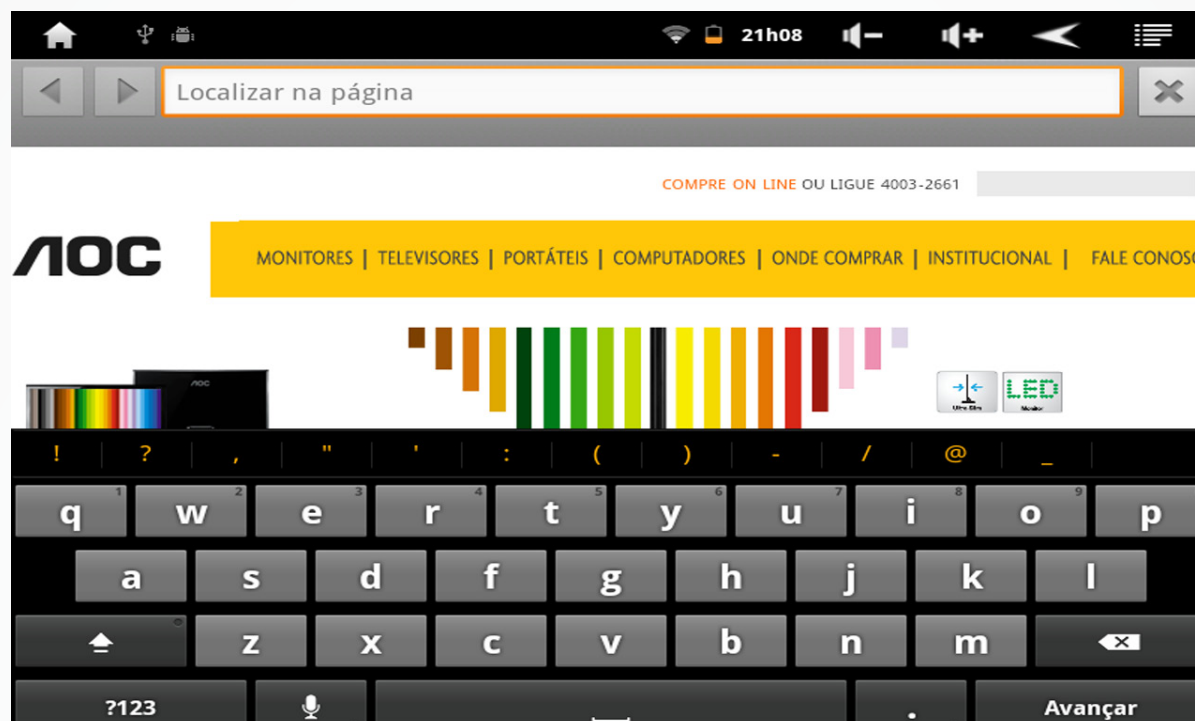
21h08

Localizar na página

COMPRE ON LINE OU LIGUE 4003-2661

AOC

MONITORES | TELEVISORES | PORTÁTEIS | COMPUTADORES | ONDE COMPRAR | INSTITUCIONAL | FALE CONOSC

AOC

LED

! ? , " ' : ( ) - / @ _

q 1 w 2 e 3 r 4 t 5 y 6 u 7 i 8 o 9 p
a s d f g h j k l
z x c v b n m
?123 Avançar